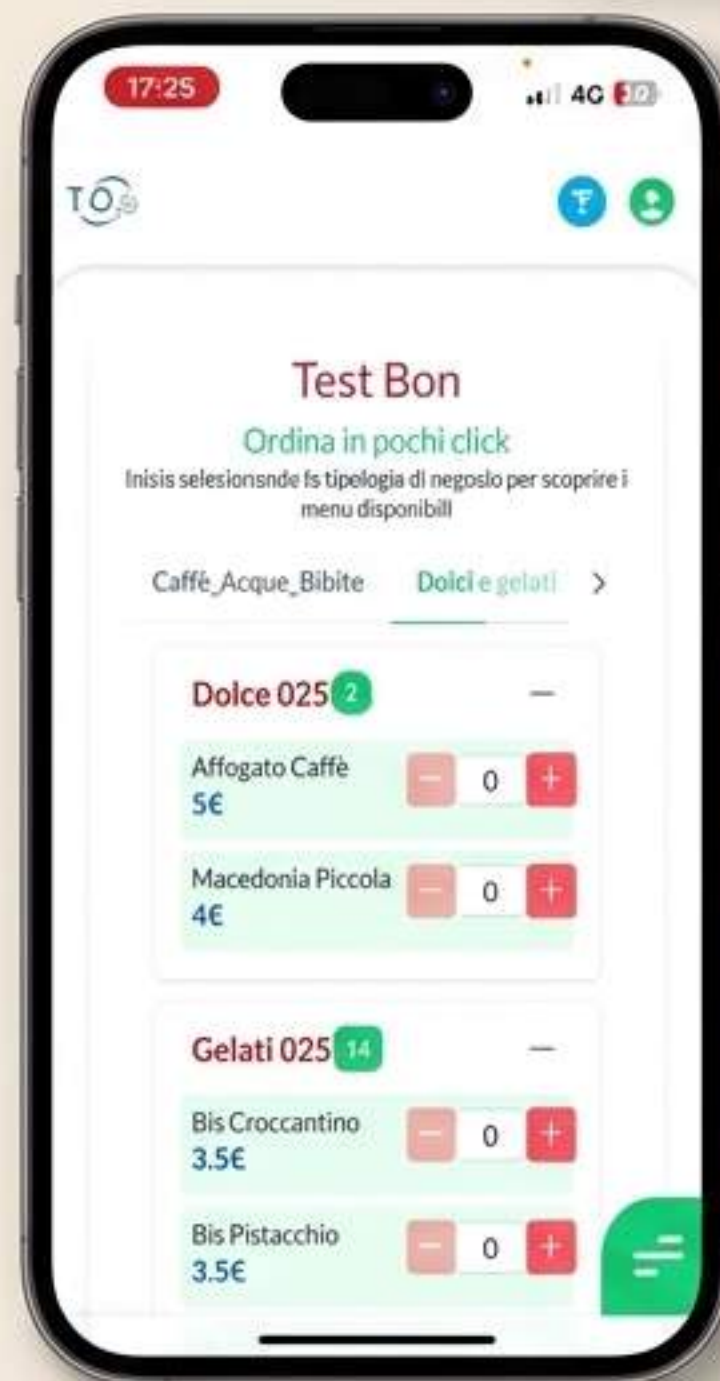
17:25

4G

TO

Test Bon

Ordina in pochi click

Inisis selesionsnde fs tipelogia di negoslo per scoprire i menu disponibili

Caffè_Acque_Bibite

Dolci e gelati

>

Dolce 025 2

—

Affogato Caffè

5€

−

0

+

Macedonia Piccola

4€

−

0

+

Gelati 025 14

—

Bis Croccantino

3.5€

−

0

+

Bis Pistacchio

3.5€

−

0

+